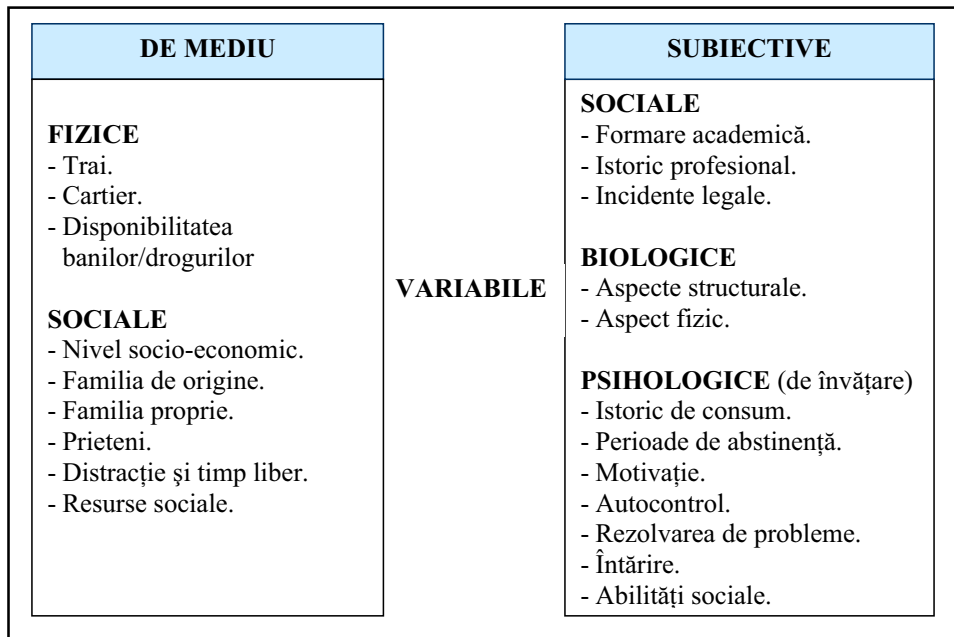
DE MEDIU

FIZICE
- Trai.
- Cartier.
- Disponibilitatea banilor/drogurilor

SOCIALE
- Nivel socio-economic.
- Familia de origine.
- Familia proprie.
- Prieteni.
- Distracţie şi timp liber.
- Resurse sociale.

VARIABILE

SUBIECTIVE

SOCIALE
- Formare academică.
- Istoric profesional.
- Incidente legale.

BIOLOGICE
- Aspecte structurale.
- Aspect fizic.

PSIHOLOGICE (de învăţare)
- Istoric de consum.
- Perioade de abstinenţă.
- Motivaţie.
- Autocontrol.
- Rezolvarea de probleme.
- Întărire.
- Abilităţi sociale.